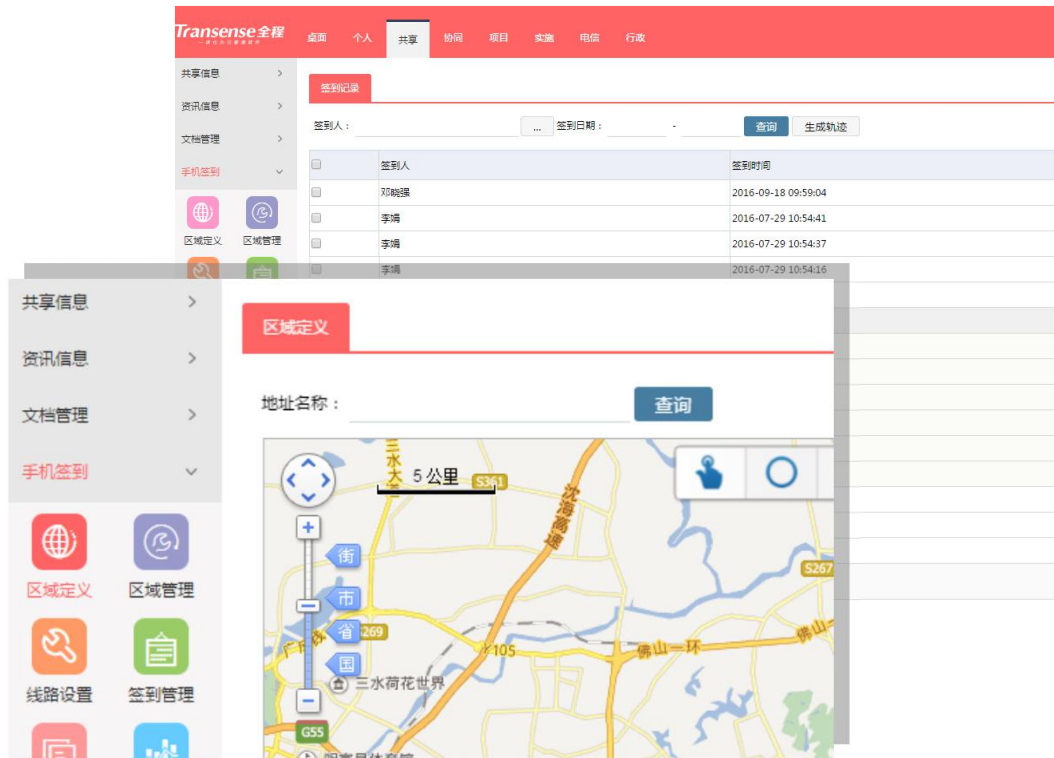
Transsense全程

桌面 个人 共享 协同 项目 实施 电信 行政

共享信息 >
资讯信息 >
文档管理 >
手机签到

区域定义 区域管理

签到记录

签到人： ... 签到日期： - 查询 生成轨迹

| | 签到人 | 签到时间 |
|---|---|---|
| | 邓晓强 | 2016-09-18 09:59:04 |
| | 李娟 | 2016-07-29 10:54:41 |
| | 李娟 | 2016-07-29 10:54:37 |
| | 李娟 | 2016-07-29 10:54:16 |

共享信息 >
资讯信息 >
文档管理 >
手机签到

区域定义 区域管理
线路设置 签到管理

区域定义

地址名称： 查询

5 公里
S361
三水大
沈海高速
街
市
省
国
S269
广
S267
105
佛山一环
佛山
三水荷花世界
G55
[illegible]